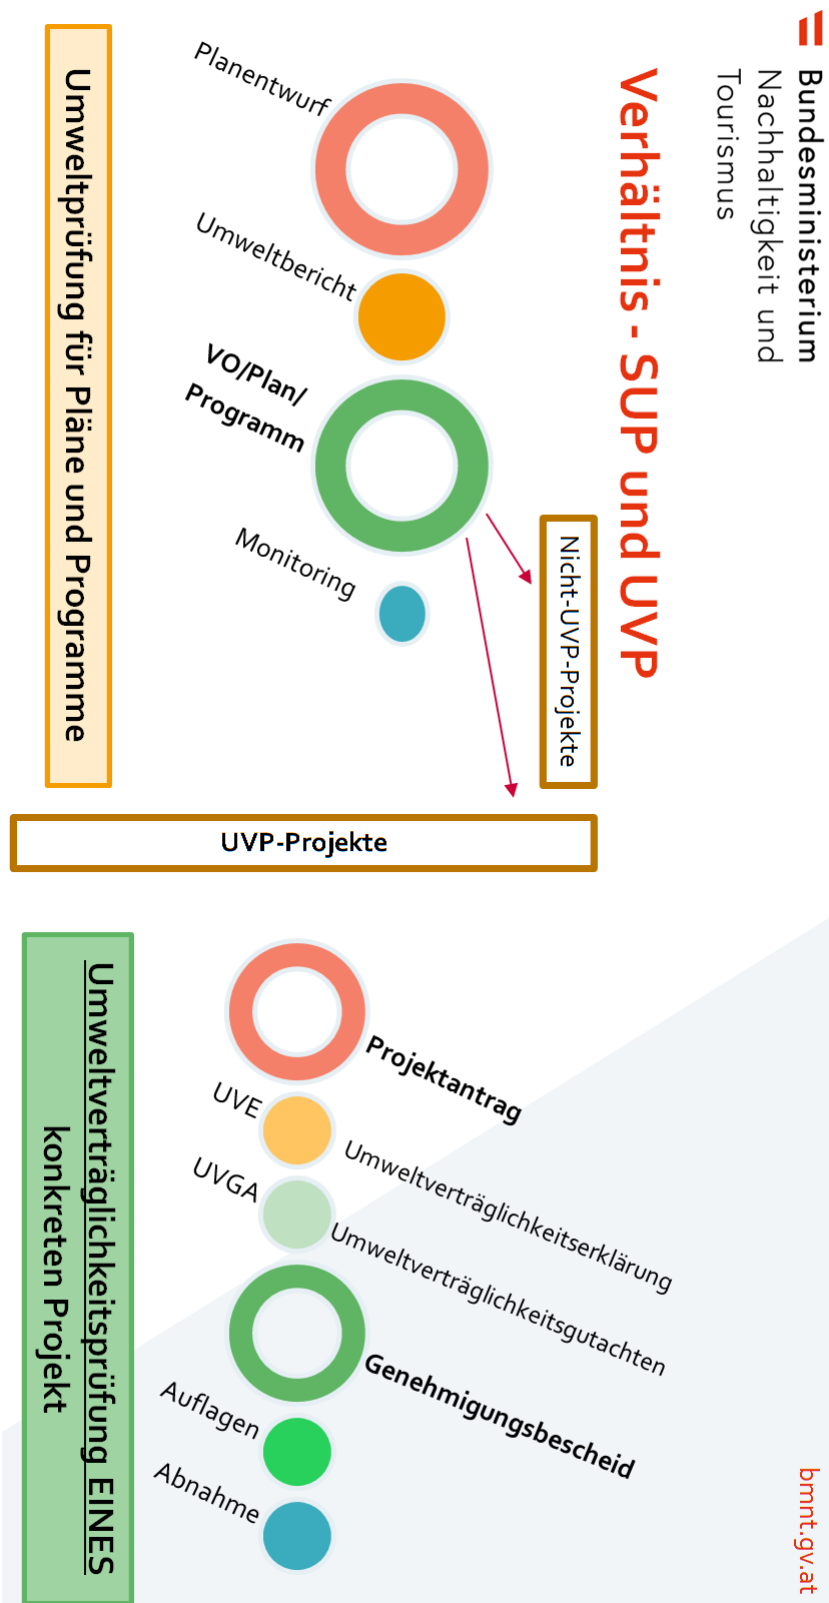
Bundesministerium
Nachhaltigkeit und
Tourismus

Verhältnis - SUP und UVP

Planentwurf

Umweltbericht

VO/Plan/
Programm

Monitoring

Nicht-UVP-Projekte

UVP-Projekte

Umweltprüfung für Pläne und Programme

Projektantrag

UVE

Umweltverträglichkeitserklärung

UVGA

Umweltverträglichkeitsgutachten

Genehmigungsbescheid

Auflagen

Abnahme

Umweltverträglichkeitsprüfung EINES
konkreten Projekt

bmnt.gv.at